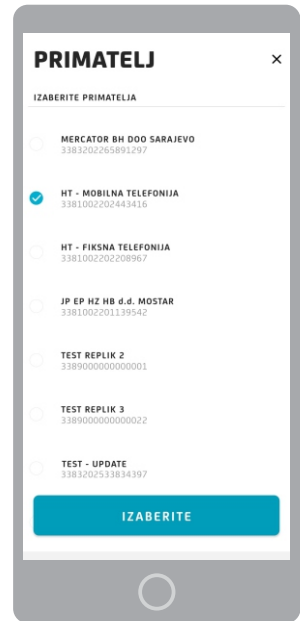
PRIMATELJ

×

IZABERITE PRIMATELJA

MERCATOR BH DOO SARAJEVO
3383202265891297

HT - MOBILNA TELEFONIJA
3381002202443416

HT - FIKSNA TELEFONIJA
3381002202208967

JP EP HZ HB d.d. MOSTAR
3381002201139542

TEST REPLIK 2
3389000000000001

TEST REPLIK 3
3389000000000022

TEST - UPDATE
3383202533834397

IZABERITE